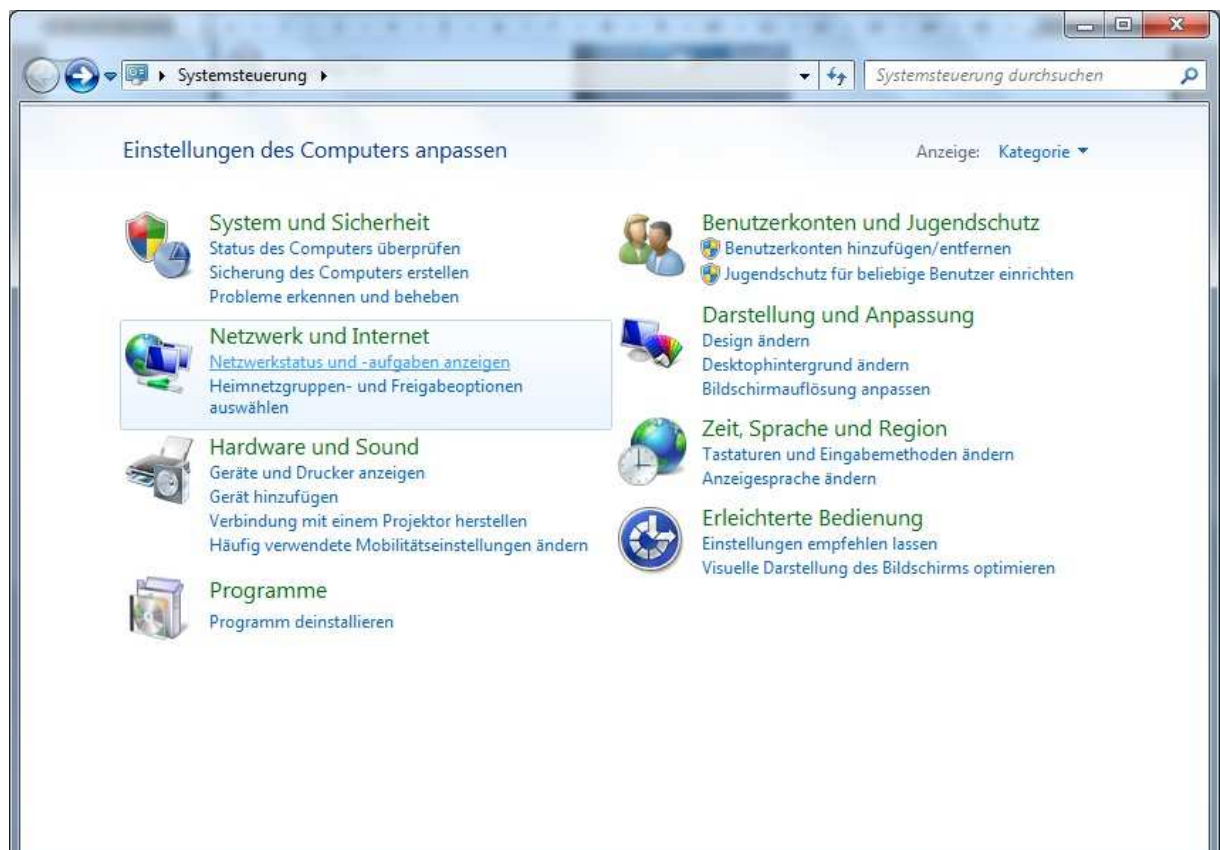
Systemsteuerung ▸

Systemsteuerung durchsuchen

Einstellungen des Computers anpassen

Anzeige: Kategorie ▾

System und Sicherheit
Status des Computers überprüfen
Sicherung des Computers erstellen
Probleme erkennen und beheben

Netzwerk und Internet
Netzwerkstatus und -aufgaben anzeigen
Heimnetzgruppen- und Freigabeoptionen auswählen

Hardware und Sound
Geräte und Drucker anzeigen
Gerät hinzufügen
Verbindung mit einem Projektor herstellen
Häufig verwendete Mobilitätseinstellungen ändern

Programme
Programm deinstallieren

Benutzerkonten und Jugendschutz
Benutzerkonten hinzufügen/entfernen
Jugendschutz für beliebige Benutzer einrichten

Darstellung und Anpassung
Design ändern
Desktophintergrund ändern
Bildschirmauflösung anpassen

Zeit, Sprache und Region
Tastaturen und Eingabemethoden ändern
Anzeigesprache ändern

Erleichterte Bedienung
Einstellungen empfehlen lassen
Visuelle Darstellung des Bildschirms optimieren